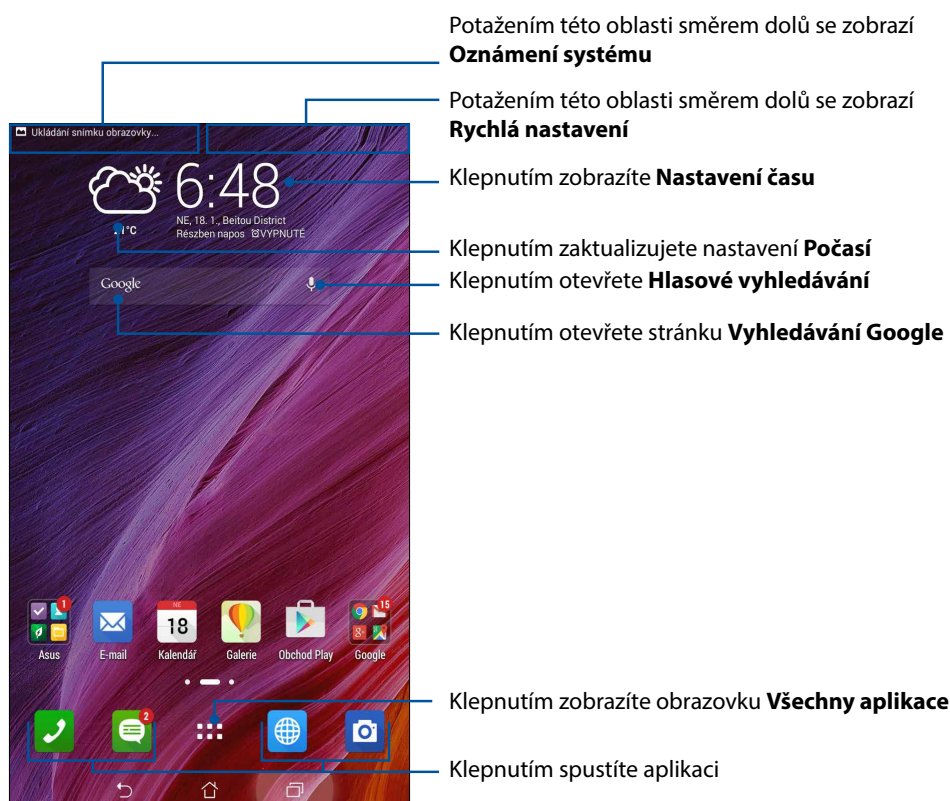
Potažením této oblasti směrem dolů se zobrazí **Oznámení systému**

Ukládání snímku obrazovky...

Potažením této oblasti směrem dolů se zobrazí **Rychlá nastavení**

6:48

NE, 18. 1., Beitou District

Részben napos ⏰VYPNUTÉ

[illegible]°C

Klepnutím zobrazíte **Nastavení času**

Klepnutím zaktualizujete nastavení **Počasí**

Google

Klepnutím otevřete **Hlasové vyhledávání**

Klepnutím otevřete stránku **Vyhledávání Google**

1

Asus

E-mail

NE 18

Kalendář

Galerie

Obchod Play

15

Google

Klepnutím zobrazíte obrazovku **Všechny aplikace**

2

Klepnutím spustíte aplikaci